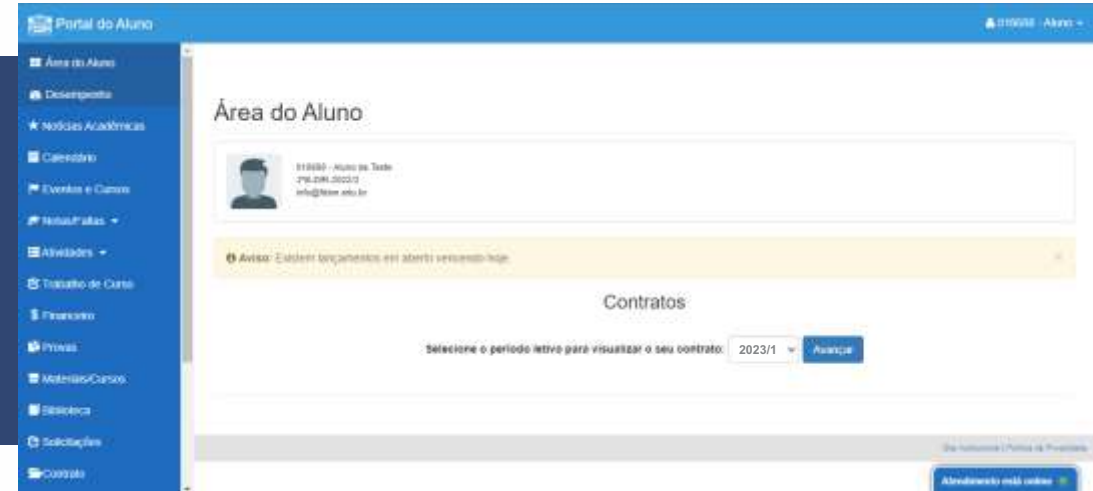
Portal do Aluno

019550 - Aluno

Área do Aluno
Desempenho
Notícias Acadêmicas
Calendário
Eventos e Cursos
Notas/Faltas
Atividades
Trabalho de Curso
Financeiro
Provas
Materiais/Cursos
Biblioteca
Solicitações
Contrato

Área do Aluno

019550 - Aluno de Teste
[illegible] 2023/2
info@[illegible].edu.br

Aviso: Existem lançamentos em aberto vencendo hoje.

Contratos

Selecione o período letivo para visualizar o seu contrato: 2023/1 Avançar

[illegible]

Atendimento está online